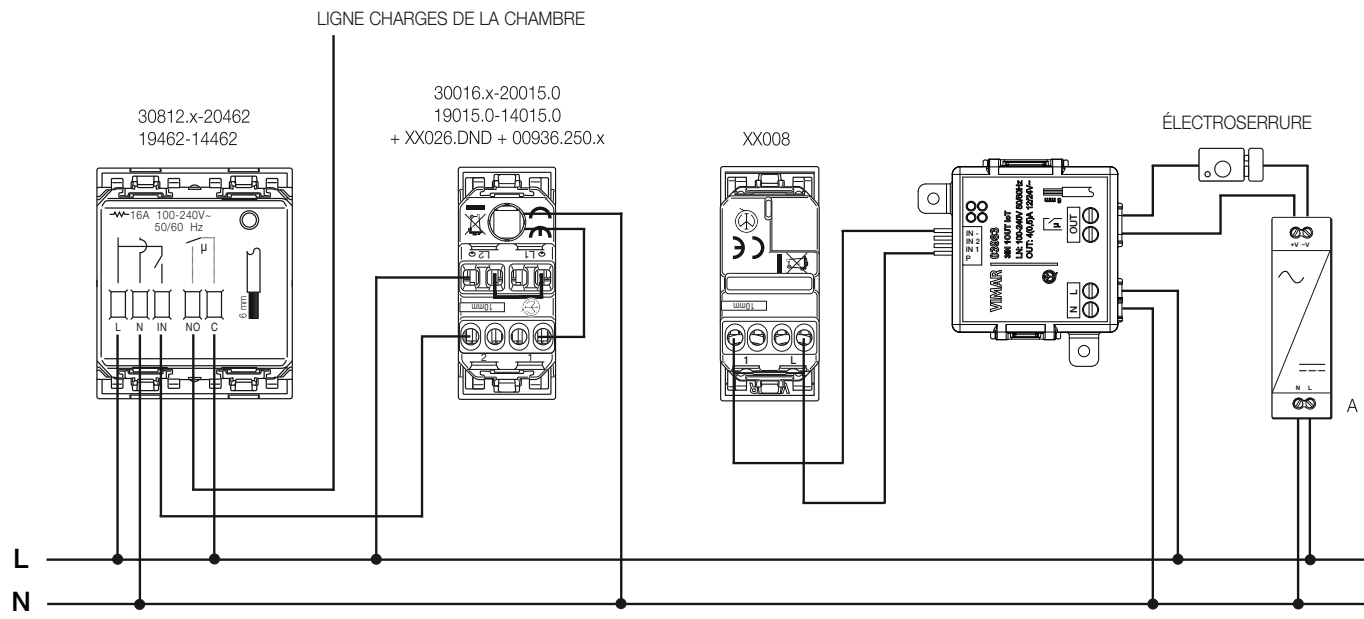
LIGNE CHARGES DE LA CHAMBRE

30812.x-20462
19462-14462

30016.x-20015.0
19015.0-14015.0
+ XX026.DND + 00936.250.x

XX008

ÉLECTROSERRURE

16A 100-240V~ 50/60 Hz

μ

6 mm

L N IN NO C

L2 L1

10mm

2 1

10mm

1 L

IN - IN 2 IN 1 P

03963

VIMAR

OUT

N L

+V -V

N L

A

L

N